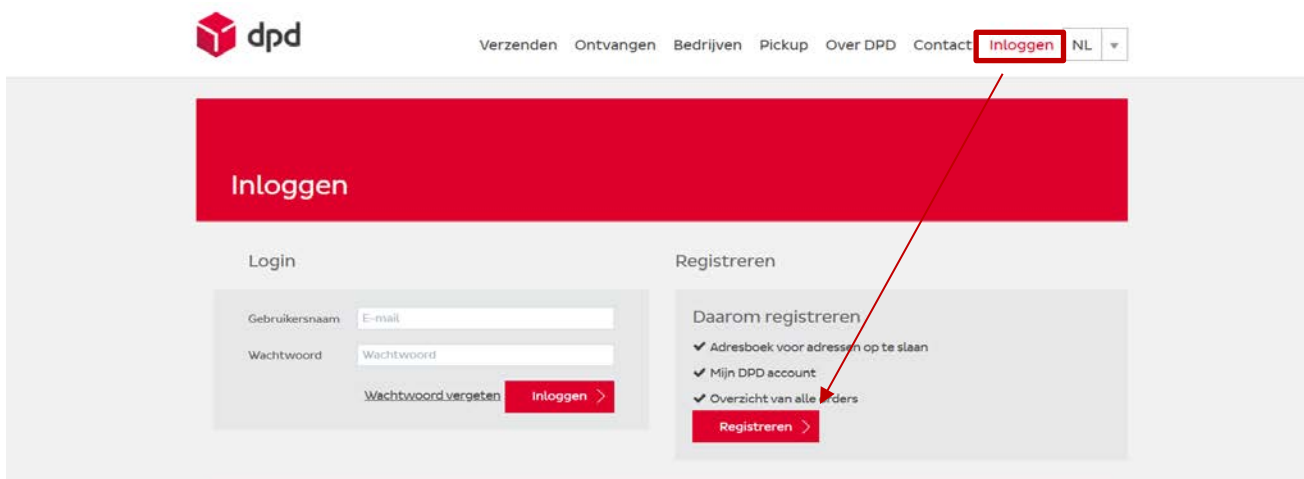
dpd

Verzenden Ontvangen Bedrijven Pickup Over DPD Contact Inloggen NL

Inloggen

Login

Gebruikersnaam E-mail

Wachtwoord Wachtwoord

Wachtwoord vergeten Inloggen

Registreren

Daarom registreren

✔ Adresboek voor adressen op te slaan

✔ Mijn DPD account

✔ Overzicht van alle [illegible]rders

Registreren